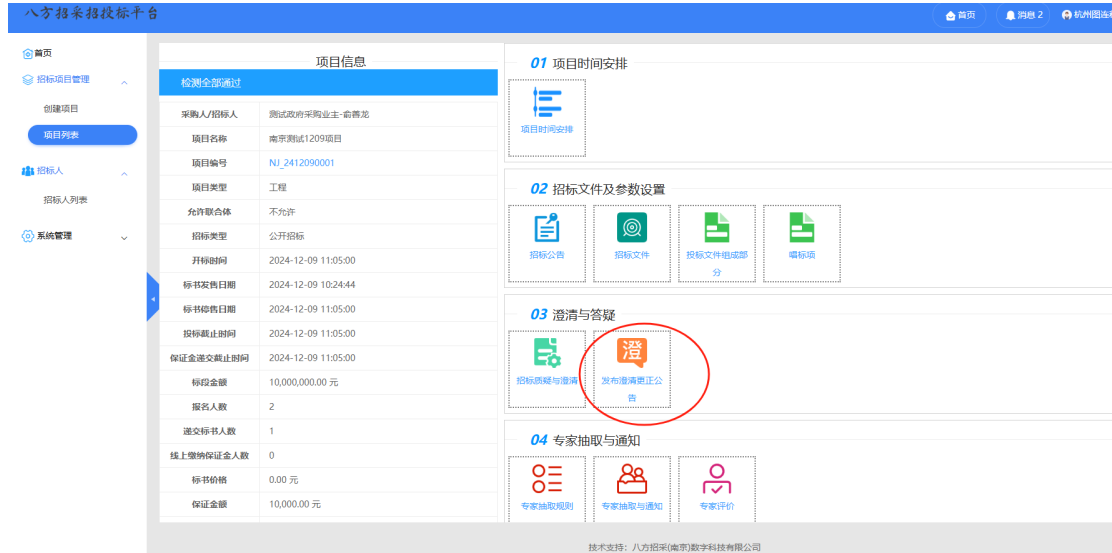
八方招采招投标平台

首页 消息 2 杭州图连科

首页
招标项目管理
创建项目
项目列表
招标人
招标人列表
系统管理

项目信息

检测全部通过

| | |
|---|---|
| 采购人/招标人 | 测试政府采购业主-俞善龙 |
| 项目名称 | 南京测试1209项目 |
| 项目编号 | NJ_2412090001 |
| 项目类型 | 工程 |
| 允许联合体 | 不允许 |
| 招标类型 | 公开招标 |
| 开标时间 | 2024-12-09 11:05:00 |
| 标书发售日期 | 2024-12-09 10:24:44 |
| 标书停售日期 | 2024-12-09 11:05:00 |
| 投标截止时间 | 2024-12-09 11:05:00 |
| 保证金递交截止时间 | 2024-12-09 11:05:00 |
| 标段金额 | 10,000,000.00 元 |
| 报名人数 | 2 |
| 递交标书人数 | 1 |
| 线上缴纳保证金人数 | 0 |
| 标书价格 | 0.00 元 |
| 保证金额 | 10,000.00 元 |

01 项目时间安排

项目时间安排

02 招标文件及参数设置

招标公告
招标文件
投标文件组成部分
唱标项

03 澄清与答疑

招标质疑与澄清
澄
发布澄清更正公告

04 专家抽取与通知

专家抽取规则
专家抽取与通知
专家评价

技术支持：八方招采(南京)数字科技有限公司